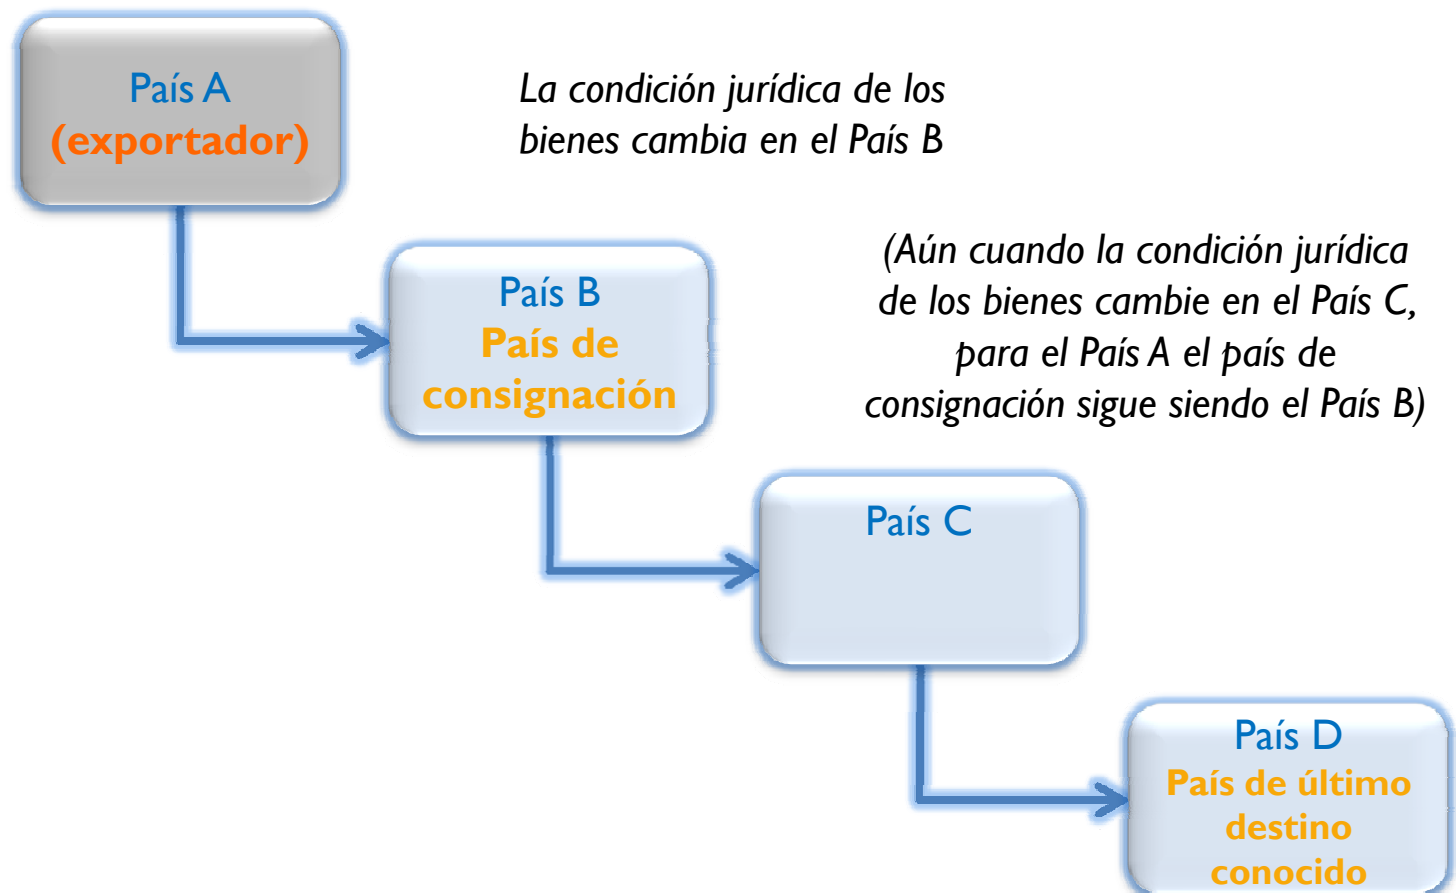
País A
(exportador)

La condición jurídica de los bienes cambia en el País B

País B
País de consignación

(Aún cuando la condición jurídica de los bienes cambie en el País C, para el País A el país de consignación sigue siendo el País B)

País C

País D
País de último destino conocido